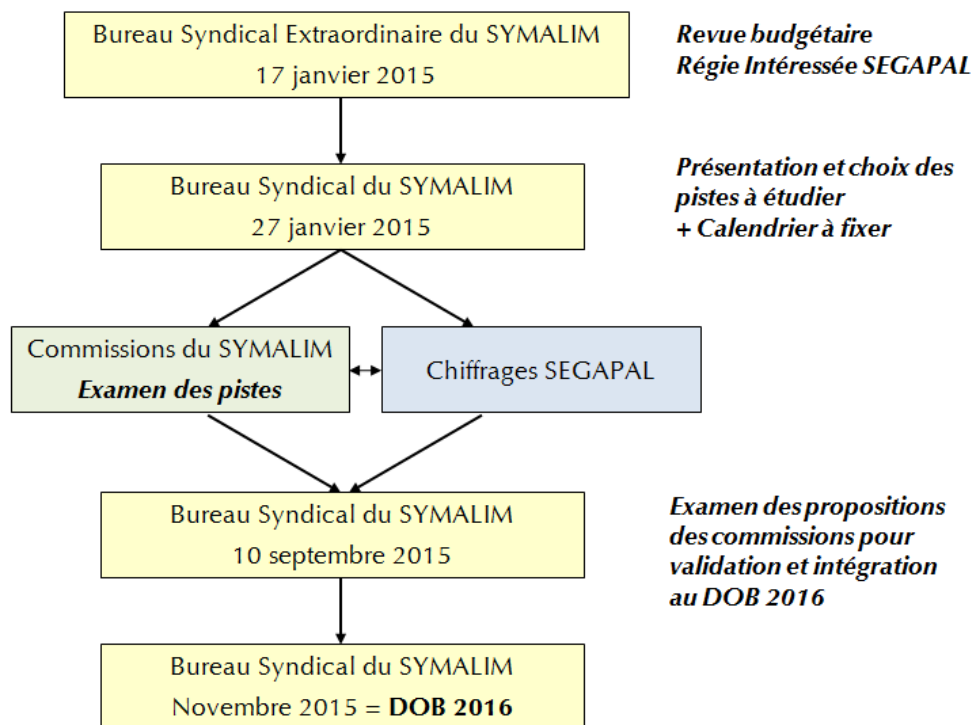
Bureau Syndical Extraordinaire du SYMALIM
17 janvier 2015

Revue budgétaire
Régie Intéressée SEGAPAL

Bureau Syndical du SYMALIM
27 janvier 2015

Présentation et choix des pistes à étudier
+ Calendrier à fixer

Commissions du SYMALIM
Examen des pistes

Chiffrages SEGAPAL

Bureau Syndical du SYMALIM
10 septembre 2015

Examen des propositions des commissions pour validation et intégration au DOB 2016

Bureau Syndical du SYMALIM
Novembre 2015 = DOB 2016